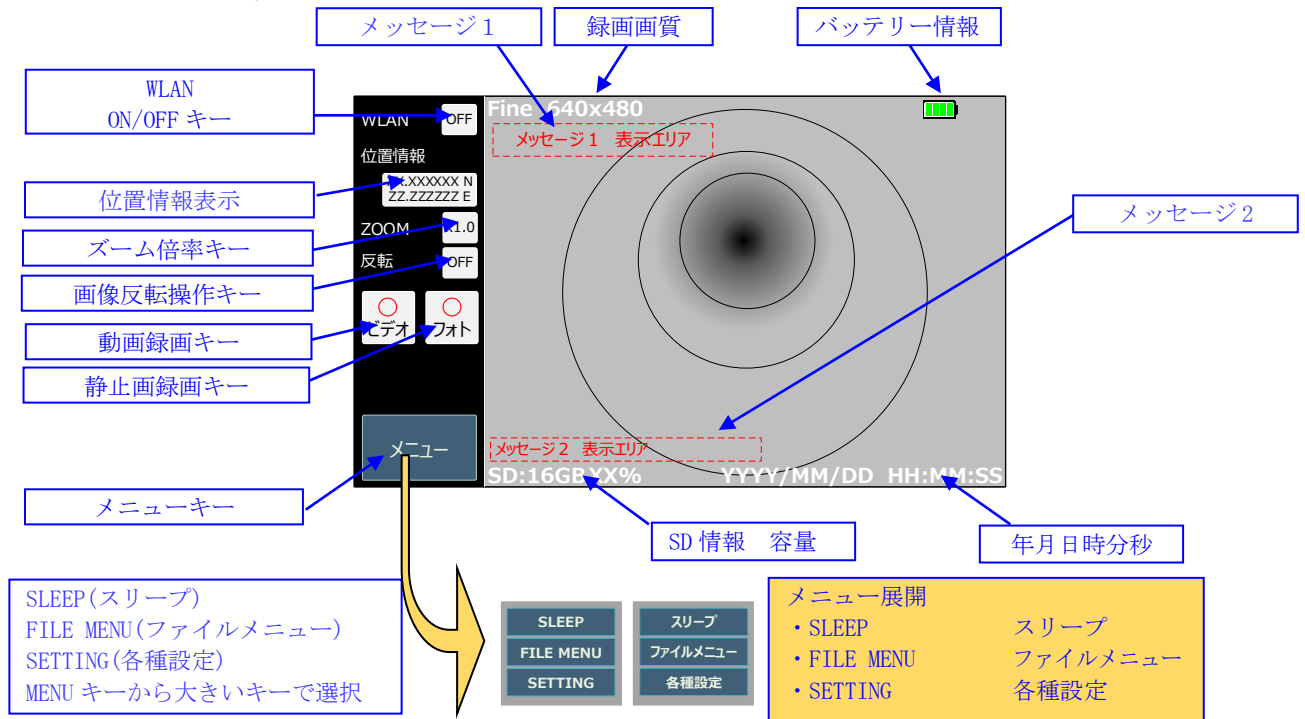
メッセージ1

録画画質

バッテリー情報

WLAN
ON/OFF キー

WLAN OFF

Fine 640x480

メッセージ１ 表示エリア

位置情報

XX.XXXXXX N
ZZ.ZZZZZZ E

位置情報表示

メッセージ2

ZOOM x1.0

ズーム倍率キー

反転 OFF

画像反転操作キー

ビデオ

フォト

動画録画キー

静止画録画キー

メニュー

メッセージ２ 表示エリア

SD:16GB XX%

YYYY/MM/DD HH:MM:SS

メニューキー

SD 情報 容量

年月日時分秒

SLEEP(スリープ)
FILE MENU(ファイルメニュー)
SETTING(各種設定)
MENU キーから大きいキーで選択

SLEEP
FILE MENU
SETTING

スリープ
ファイルメニュー
各種設定

メニュー展開
・SLEEP スリープ
・FILE MENU ファイルメニュー
・SETTING 各種設定